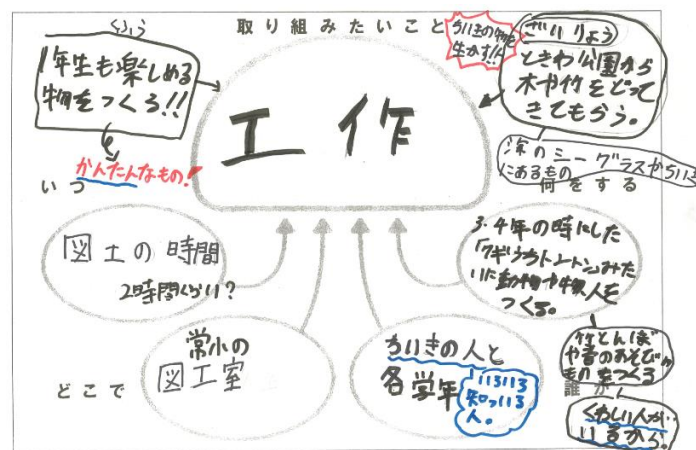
取り組みたいこと

らいう
1年生も楽しめる物をつくろ!!

かんたんなもの!

いつ

ちいきの物を生かす!!

ざいりょう
ときわ公園から木や竹をとってきてもらう。

工作

常のミーグラスやちいきにあるもの
何をする

図工の時間
2時間くらい?

3・4年の時にした「クギうちトントン」みたいに動物や人をつくる。

竹とんぼや昔のあそびをつくる

どこで

常小の図工室

ちいきの人と各学年

いろいろ知ってる人。

誰

くわしい人がいるから。